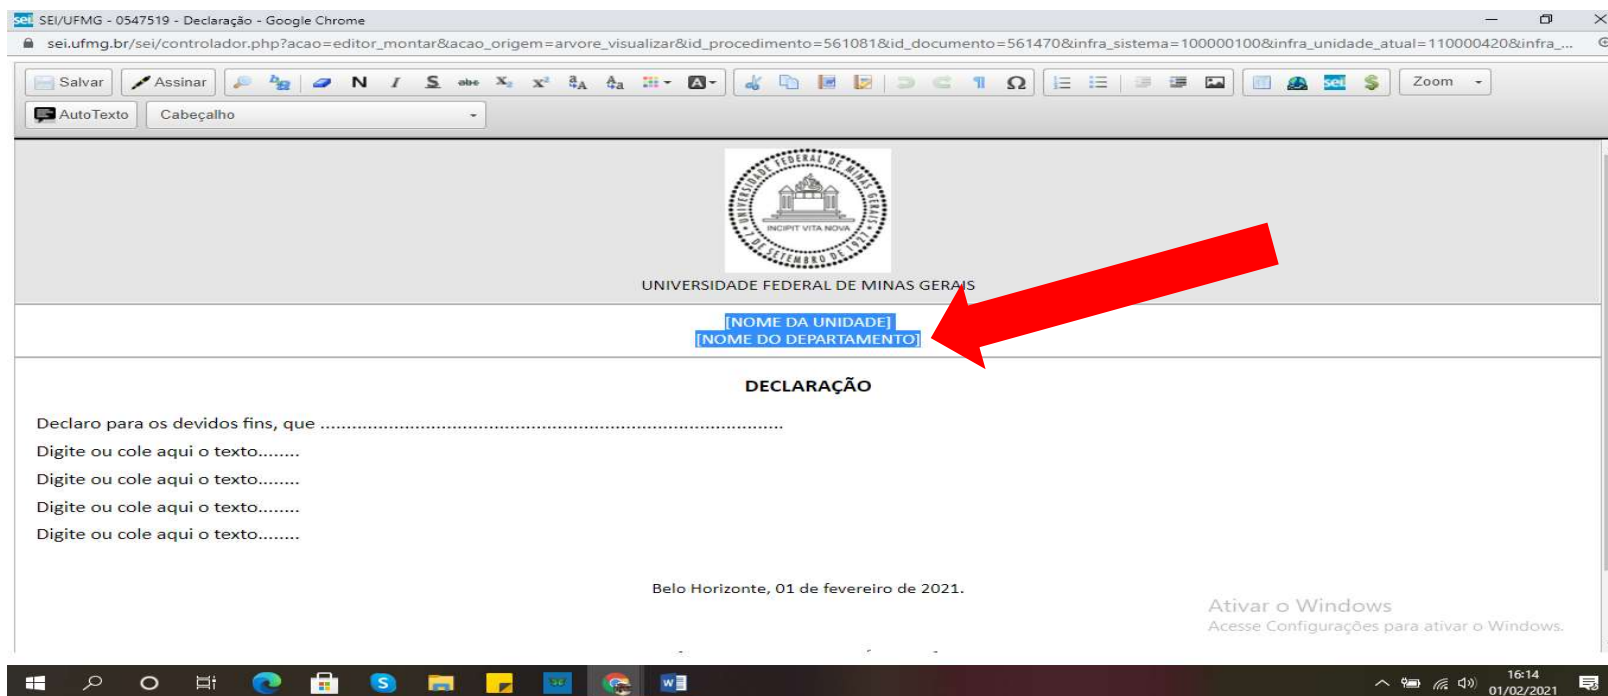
SEI/UFMG - 0547519 - Declaração - Google Chrome

sei.ufmg.br/sei/controlador.php?acao=editor_montar&acao_origem=arvore_visualizar&id_procedimento=561081&id_documento=561470&infra_sistema=100000100&infra_unidade_atual=110000420&infra_...

Salvar Assinar N I S abc $X_2$ $X^2$ Ω Zoom

AutoTexto Cabeçalho

UNIVERSIDADE FEDERAL DE MINAS GERAIS
INCIPIT VITA NOVA
7 DE SETEMBRO DE 1927

UNIVERSIDADE FEDERAL DE MINAS GERAIS

[NOME DA UNIDADE]
[NOME DO DEPARTAMENTO]

DECLARAÇÃO

Declaro para os devidos fins, que ........................................................................................

Digite ou cole aqui o texto........

Digite ou cole aqui o texto........

Digite ou cole aqui o texto........

Digite ou cole aqui o texto........

Belo Horizonte, 01 de fevereiro de 2021.

Ativar o Windows
Acesse Configurações para ativar o Windows.

16:14
01/02/2021